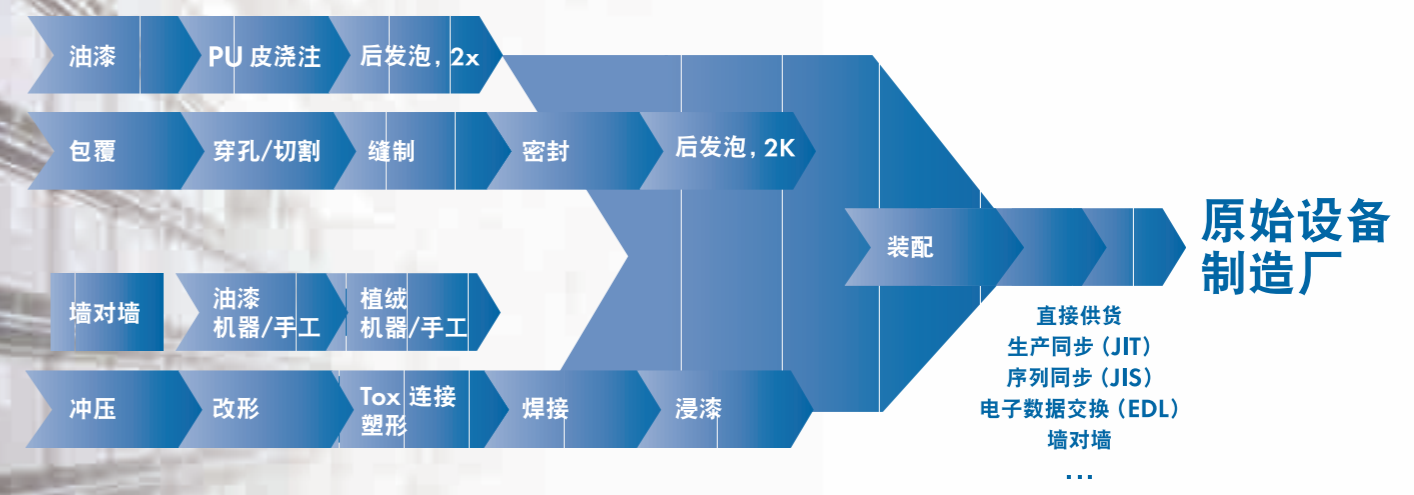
油漆

PU 皮浇注

后发泡，2x

包覆

穿孔/切割

缝制

密封

后发泡，2K

墙对墙

油漆
机器/手工

植绒
机器/手工

冲压

改形

Tox 连接
塑形

焊接

浸漆

装配

原始设备
制造厂

直接供货
生产同步（JIT）
序列同步（JIS）
电子数据交换（EDL）
墙对墙
...